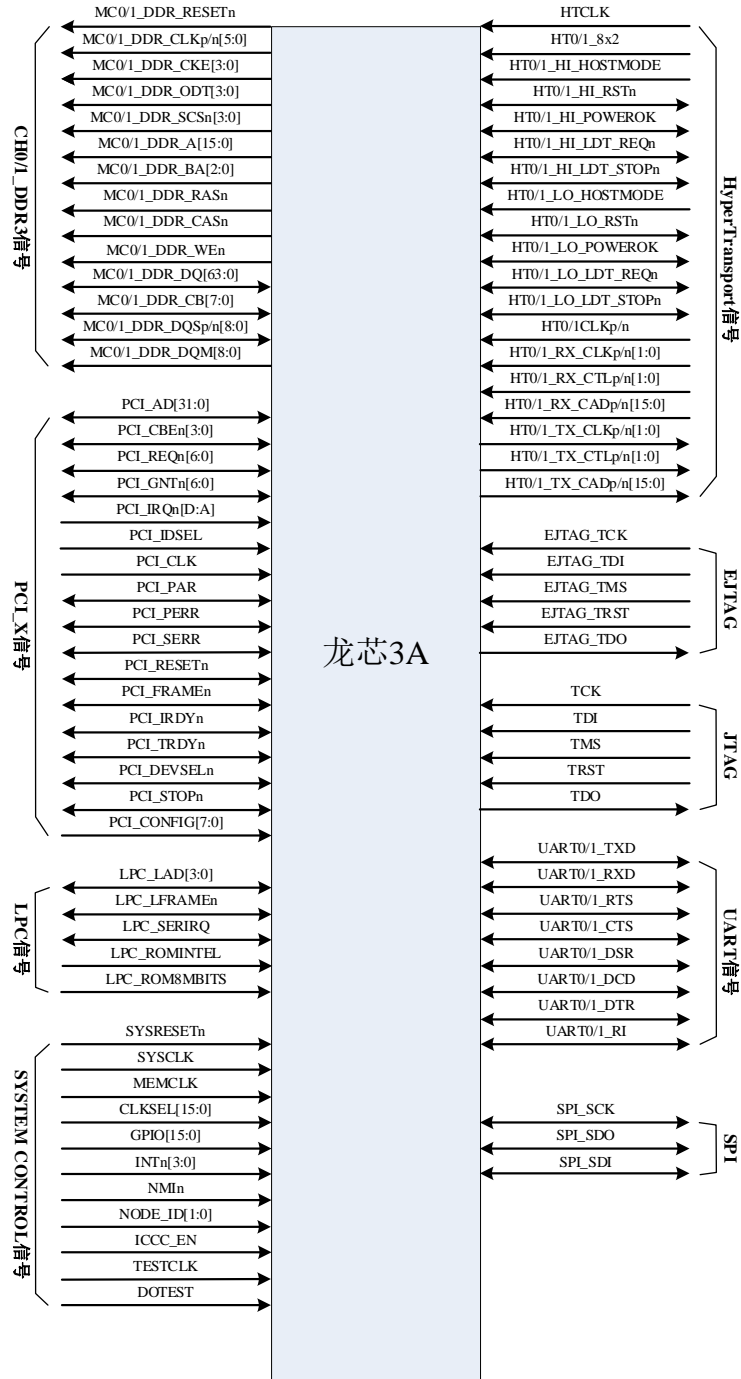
CH0/1_DDR3信号

MC0/1_DDR_RESETn
MC0/1_DDR_CLKp/n[5:0]
MC0/1_DDR_CKE[3:0]
MC0/1_DDR_ODT[3:0]
MC0/1_DDR_SCSn[3:0]
MC0/1_DDR_A[15:0]
MC0/1_DDR_BA[2:0]
MC0/1_DDR_RASn
MC0/1_DDR_CASn
MC0/1_DDR_WEn
MC0/1_DDR_DQ[63:0]
MC0/1_DDR_CB[7:0]
MC0/1_DDR_DQSp/n[8:0]
MC0/1_DDR_DQM[8:0]

PCI_X信号

PCI_AD[31:0]
PCI_CBEn[3:0]
PCI_REQn[6:0]
PCI_GNTn[6:0]
PCI_IRQn[D:A]
PCI_IDSEL
PCI_CLK
PCI_PAR
PCI_PERR
PCI_SERR
PCI_RESETn
PCI_FRAMEn
PCI_IRDYn
PCI_TRDYn
PCI_DEVSELn
PCI_STOPn
PCI_CONFIG[7:0]

LPC信号

LPC_LAD[3:0]
LPC_LFRAMEn
LPC_SERIRQ
LPC_ROMINTEL
LPC_ROM8MBITS

SYSTEM CONTROL信号

SYSRESETn
SYSCLK
MEMCLK
CLKSEL[15:0]
GPIO[15:0]
INTn[3:0]
NMIn
NODE_ID[1:0]
ICCC_EN
TESTCLK
DOTEST

龙芯3A

HyperTransport信号

HTCLK
HT0/1_8x2
HT0/1_HI_HOSTMODE
HT0/1_HI_RSTn
HT0/1_HI_POWEROK
HT0/1_HI_LDT_REQn
HT0/1_HI_LDT_STOPn
HT0/1_LO_HOSTMODE
HT0/1_LO_RSTn
HT0/1_LO_POWEROK
HT0/1_LO_LDT_REQn
HT0/1_LO_LDT_STOPn
HT0/1CLKp/n
HT0/1_RX_CLKp/n[1:0]
HT0/1_RX_CTLp/n[1:0]
HT0/1_RX_CADp/n[15:0]
HT0/1_TX_CLKp/n[1:0]
HT0/1_TX_CTLp/n[1:0]
HT0/1_TX_CADp/n[15:0]

EJTAG

EJTAG_TCK
EJTAG_TDI
EJTAG_TMS
EJTAG_TRST
EJTAG_TDO

JTAG

TCK
TDI
TMS
TRST
TDO

UART信号

UART0/1_TXD
UART0/1_RXD
UART0/1_RTS
UART0/1_CTS
UART0/1_DSR
UART0/1_DCD
UART0/1_DTR
UART0/1_RI

SPI

SPI_SCK
SPI_SDO
SPI_SDI